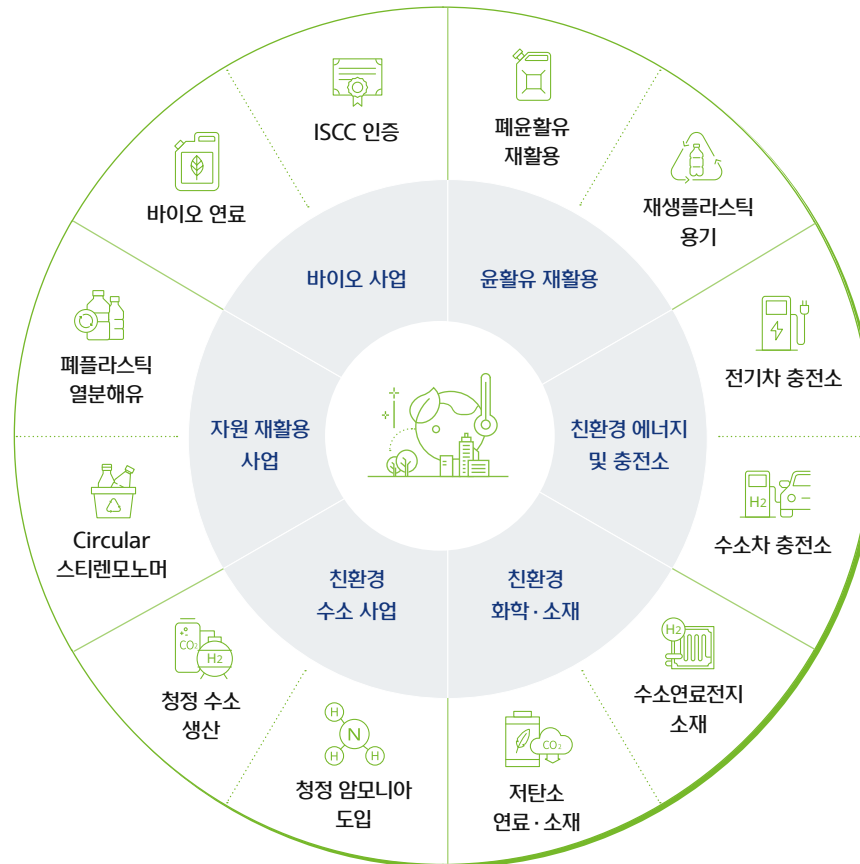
ISCC 인증

폐윤활유 재활용

바이오 연료

재생플라스틱 용기

바이오 사업

윤활유 재활용

전기차 충전소

폐플라스틱 열분해유

자원 재활용 사업

친환경 에너지 및 충전소

H2

수소차 충전소

Circular 스티렌모노머

친환경 수소 사업

친환경 화학 · 소재

$CO_2$

H2

H2

수소연료전지 소재

청정 수소 생산

H

N

H

H

$CO_2$

청정 암모니아 도입

저탄소 연료 · 소재